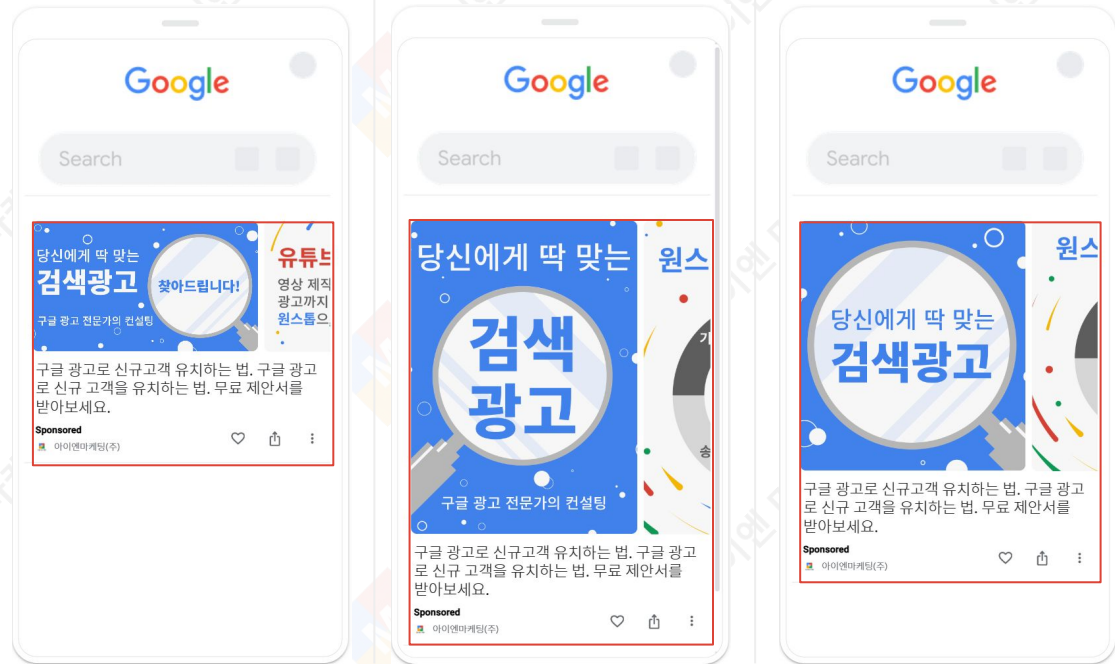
Google

Search

당신에게 딱 맞는
검색광고
찾아드립니다!
구글 광고 전문가의 컨설팅

유튜브
영상 제작
광고까지
원스톱으

구글 광고로 신규고객 유치하는 법. 구글 광고로 신규 고객을 유치하는 법. 무료 제안서를 받아보세요.

Sponsored
아이엔마케팅(주)

Google

Search

당신에게 딱 맞는
검색
광고
구글 광고 전문가의 컨설팅

원스

구글 광고로 신규고객 유치하는 법. 구글 광고로 신규 고객을 유치하는 법. 무료 제안서를 받아보세요.

Sponsored
아이엔마케팅(주)

Google

Search

당신에게 딱 맞는
검색광고

원스

구글 광고로 신규고객 유치하는 법. 구글 광고로 신규 고객을 유치하는 법. 무료 제안서를 받아보세요.

Sponsored
아이엔마케팅(주)